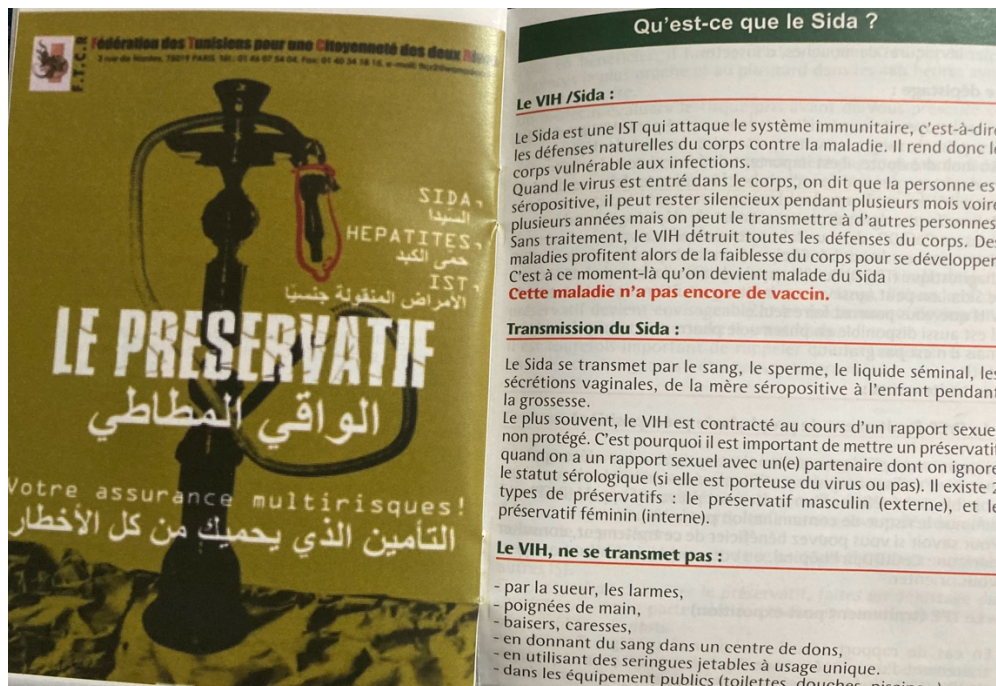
F.T.C.R

Fédération des Tunisiens pour une Citoyenneté des deux Rives

3 rue de Nantes, 75019 PARIS. Tél.: 01 46 07 54 04. Fax: 01 40 34 18 15. e-mail: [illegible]

SIDA,
السيدا
HEPATITES,
حمى الكبد
IST,
الأمراض المنقولة جنسيا

LE PRESERVATIF
الواقي المطاطي

Votre assurance multirisques!
التأمين الذي يحميك من كل الأخطار

Qu'est-ce que le Sida ?

Le VIH /Sida :

Le Sida est une IST qui attaque le système immunitaire, c'est-à-dire les défenses naturelles du corps contre la maladie. Il rend donc le corps vulnérable aux infections.
Quand le virus est entré dans le corps, on dit que la personne est séropositive, il peut rester silencieux pendant plusieurs mois voire plusieurs années mais on peut le transmettre à d'autres personnes. Sans traitement, le VIH détruit toutes les défenses du corps. Des maladies profitent alors de la faiblesse du corps pour se développer. C'est à ce moment-là qu'on devient malade du Sida
Cette maladie n'a pas encore de vaccin.

Transmission du Sida :

Le Sida se transmet par le sang, le sperme, le liquide séminal, les sécrétions vaginales, de la mère séropositive à l'enfant pendant la grossesse.
Le plus souvent, le VIH est contracté au cours d'un rapport sexuel non protégé. C'est pourquoi il est important de mettre un préservatif quand on a un rapport sexuel avec un(e) partenaire dont on ignore le statut sérologique (si elle est porteuse du virus ou pas). Il existe 2 types de préservatifs : le préservatif masculin (externe), et le préservatif féminin (interne).

Le VIH, ne se transmet pas :

- par la sueur, les larmes,
- poignées de main,
- baisers, caresses,
- en donnant du sang dans un centre de dons,
- en utilisant des seringues jetables à usage unique.
- dans les équipement publics (toilettes, douches, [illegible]